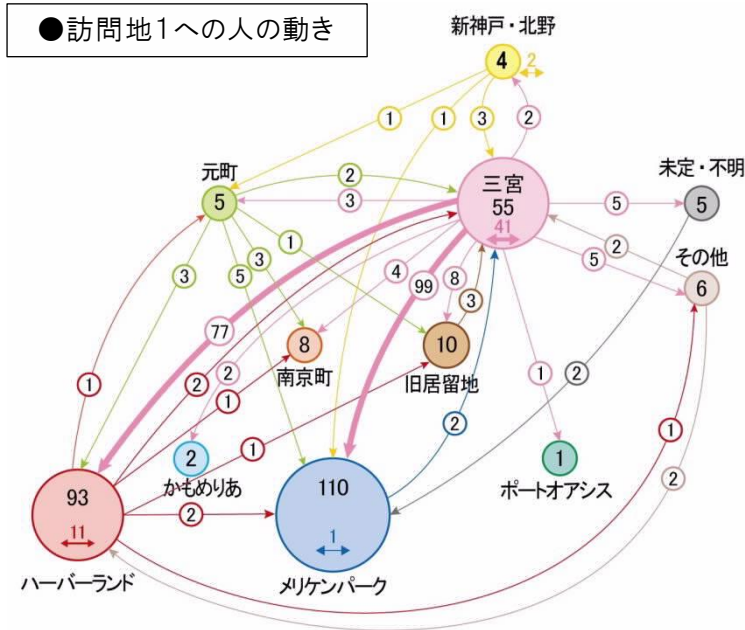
●訪問地1への人の動き

新神戸・北野
4
2
1
1
3
2
元町
5
2
3
三宮
55
41
5
未定・不明
5
3
1
3
5
3
4
99
8
2
5
その他
6
77
8
南京町
3
10
旧居留地
2
2
1
1
2
1
2
かもめりあ
1
2
1
1
ポートオアシス
93
11
2
110
1
2
ハーバーランド
メリケンパーク